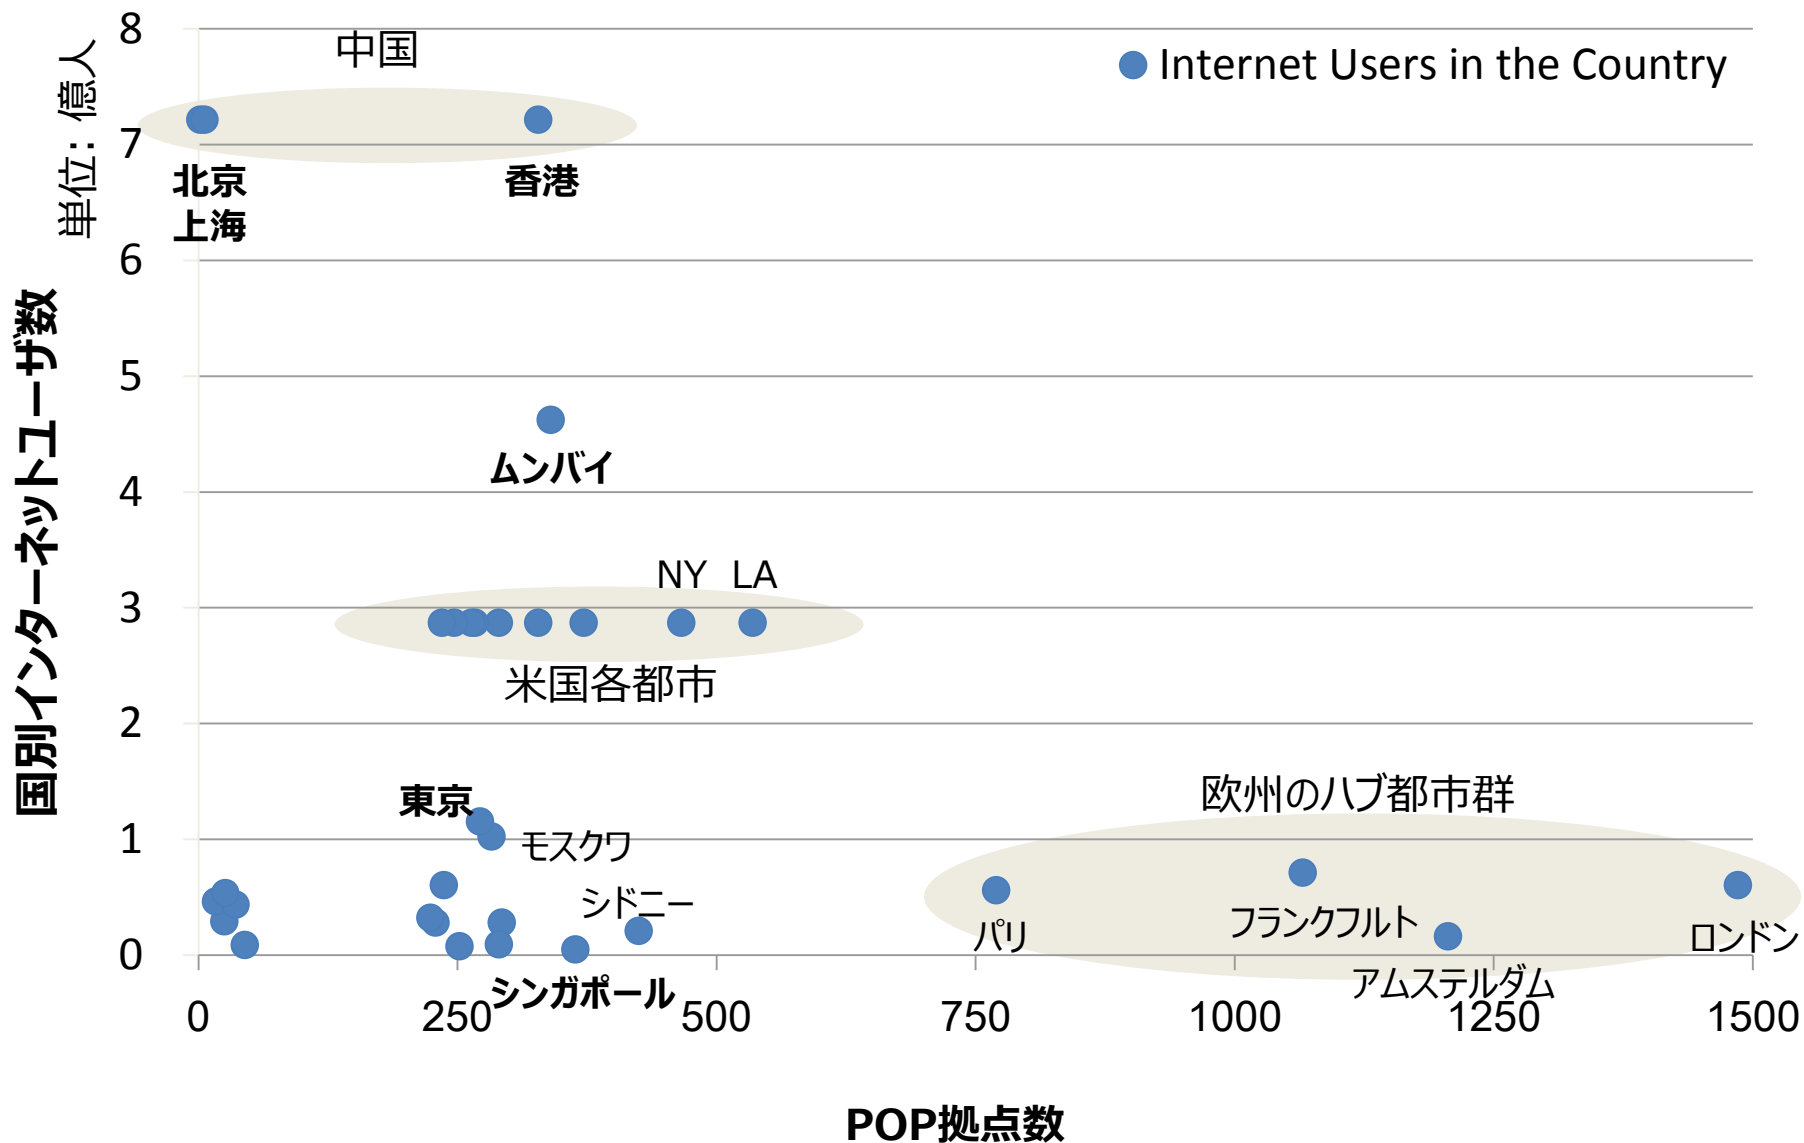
単位：億人

国別インターネットユーザ数

8
7
6
5
4
3
2
1
0

中国

Internet Users in the Country

北京
上海

香港

ムンバイ

NY LA

米国各都市

欧州のハブ都市群

東京

モスクワ

シドニー

パリ

フランクフルト

ロンドン

アムステルダム

シンガポール

0
250
500
750
1000
1250
1500

POP拠点数